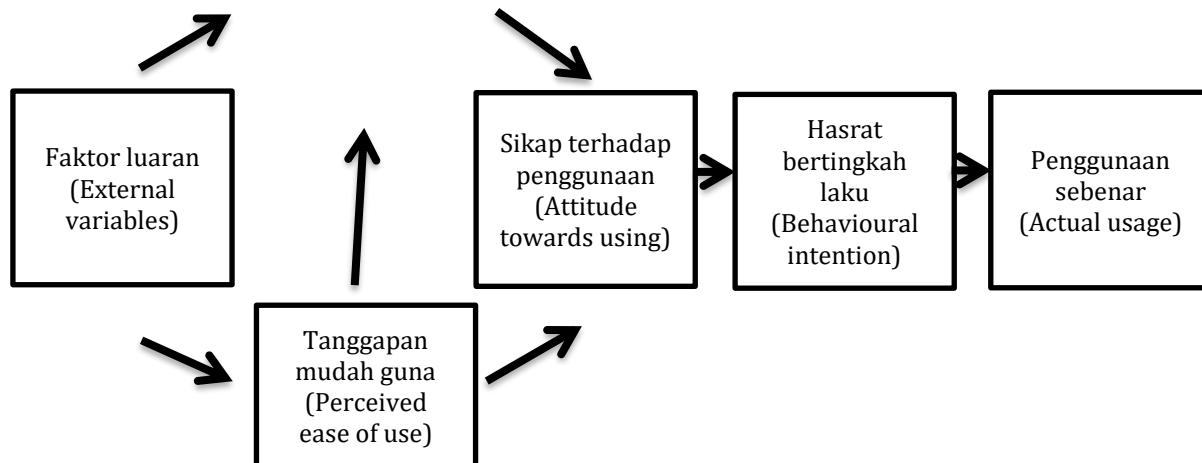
Faktor luaran (External variables)

Sikap terhadap penggunaan (Attitude towards using)

Hasrat bertingkah laku (Behavioural intention)

Penggunaan sebenar (Actual usage)

Tanggapan mudah guna (Perceived ease of use)